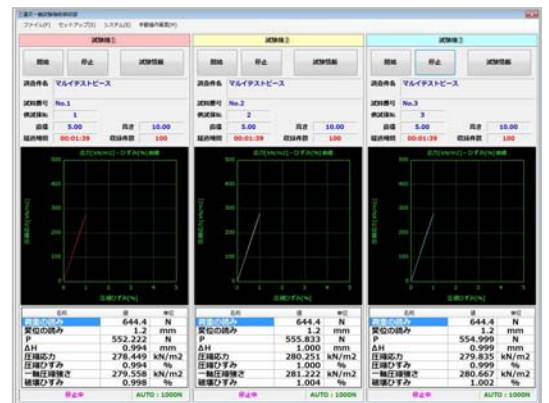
三連式一軸圧縮試験装置

ファイル(F) セットアップ(S) システム(S) 手動操作画面(M)

試験機①

開始 停止 試験情報

調査件名 マルチテストピース

試験番号 No.1
供試体No. 1
直径 5.00 高さ 10.00
経過時間 00:01:39 収録件数 100

応力[kN/m2]－ひずみ[%]曲線

圧縮ひずみ[%]

| 名称 | 値 | 単位 |
|---|---|---|
| 荷重の読み | 644.4 | N |
| 変位の読み | 1.2 | mm |
| P | 552.222 | N |
| ΔH | 0.994 | mm |
| 圧縮応力 | 278.449 | kN/m2 |
| 圧縮ひずみ | 0.994 | % |
| 一軸圧縮強さ | 279.558 | kN/m2 |
| 破壊ひずみ | 0.998 | % |

停止中 AUTO : 1000N

試験機②

開始 停止 試験情報

調査件名 マルチテストピース

試験番号 No.2
供試体No. 2
直径 5.00 高さ 10.00
経過時間 00:01:39 収録件数 100

応力[kN/m2]－ひずみ[%]曲線

圧縮ひずみ[%]

| 名称 | 値 | 単位 |
|---|---|---|
| 荷重の読み | 644.4 | N |
| 変位の読み | 1.2 | mm |
| P | 555.833 | N |
| ΔH | 1.000 | mm |
| 圧縮応力 | 280.251 | kN/m2 |
| 圧縮ひずみ | 1.000 | % |
| 一軸圧縮強さ | 281.222 | kN/m2 |
| 破壊ひずみ | 1.004 | % |

停止中 AUTO : 1000N

試験機③

開始 停止 試験情報

調査件名 マルチテストピース

試験番号 No.3
供試体No. 3
直径 5.00 高さ 10.00
経過時間 00:01:39 収録件数 100

応力[kN/m2]－ひずみ[%]曲線

圧縮ひずみ[%]

| 名称 | 値 | 単位 |
|---|---|---|
| 荷重の読み | 644.4 | N |
| 変位の読み | 1.2 | mm |
| P | 554.999 | N |
| ΔH | 0.999 | mm |
| 圧縮応力 | 279.835 | kN/m2 |
| 圧縮ひずみ | 0.999 | % |
| 一軸圧縮強さ | 280.667 | kN/m2 |
| 破壊ひずみ | 1.002 | % |

停止中 AUTO : 1000N